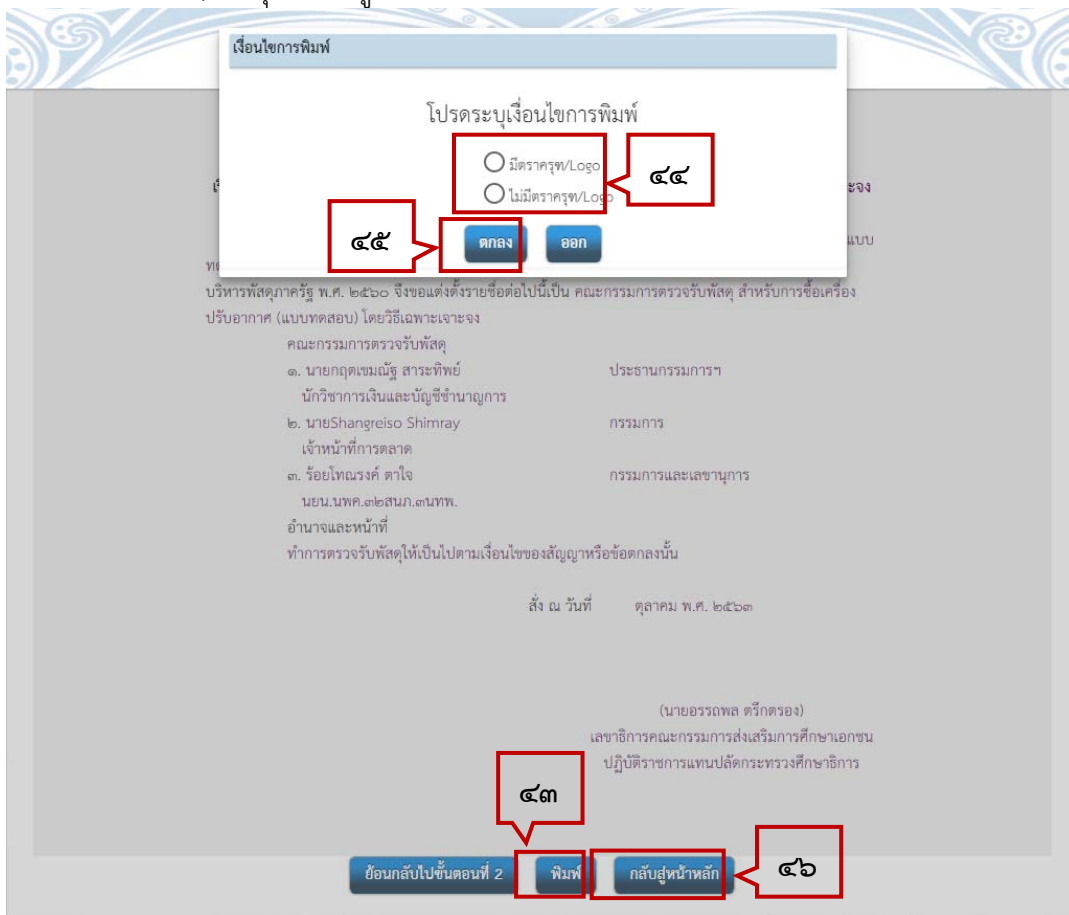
เงื่อนไขการพิมพ์

โปรดระบุเงื่อนไขการพิมพ์

มีตราครุฑ/Logo

ไม่มีตราครุฑ/Logo

๔๔

๔๕

ตกลง

ออก

เ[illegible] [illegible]ะจง

ท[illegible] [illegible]แบบ

บริหารพัสดุภาครัฐ พ.ศ. ๒๕๖๐ จึงขอแต่งตั้งรายชื่อต่อไปนี้เป็น คณะกรรมการตรวจรับพัสดุ สำหรับการซื้อเครื่องปรับอากาศ (แบบทดสอบ) โดยวิธีเฉพาะเจาะจง

คณะกรรมการตรวจรับพัสดุ

๑. นายกฤตเขมณัฐ สาระทิพย์ ประธานกรรมการฯ
นักวิชาการเงินและบัญชีชำนาญการ

๒. นายShangreiso Shimray กรรมการ
เจ้าหน้าที่การตลาด

๓. ร้อยโทณรงค์ ตาใจ กรรมการและเลขานุการ
นยน.นพค.๓๒สนภ.๓นทพ.

อำนาจและหน้าที่
ทำการตรวจรับพัสดุให้เป็นไปตามเงื่อนไขของสัญญาหรือข้อตกลงนั้น

สั่ง ณ วันที่ ตุลาคม พ.ศ. ๒๕๖๓

(นายอรรถพล ตรึกตรอง)
เลขาธิการคณะกรรมการส่งเสริมการศึกษาเอกชน
ปฏิบัติราชการแทนปลัดกระทรวงศึกษาธิการ

๔๓

ย้อนกลับไปขั้นตอนที่ 2

พิมพ์

กลับสู่หน้าหลัก

๔๖